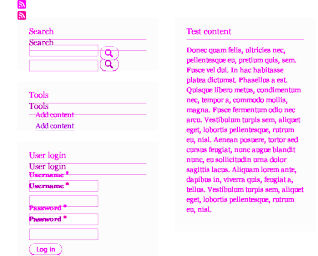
Search

Search

Tools

Tools

Add content

Add content

User login

User login

Username *

Username *

Password *

Password *

Log in

Test content

Donec quam felis, ultricies nec, pellentesque eu, pretium quis, sem. Fusce vel dui. In hac habitasse platea dictumst. Phasellus a est. Quisque libero metus, condimentum nec, tempor a, commodo mollis, magna. Fusce fermentum odio nec arcu. Vestibulum turpis sem, aliquet eget, lobortis pellentesque, rutrum eu, nisl. Aenean posuere, tortor sed cursus feugiat, nunc augue blandit nunc, eu sollicitudin urna dolor sagittis lacus. Aliquam lorem ante, dapibus in, viverra quis, feugiat a, tellus. Vestibulum turpis sem, aliquet eget, lobortis pellentesque, rutrum eu, nisl.